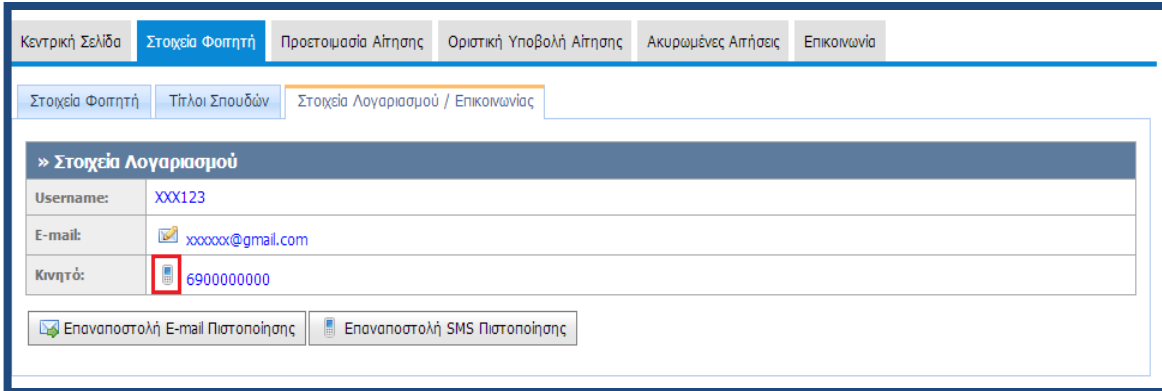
Κεντρική Σελίδα | Στοιχεία Φοιτητή | Προετοιμασία Αίτησης | Οριστική Υποβολή Αίτησης | Ακυρωμένες Αιτήσεις | Επικοινωνία

Στοιχεία Φοιτητή | Τίτλοι Σπουδών | Στοιχεία Λογαριασμού / Επικοινωνίας

» Στοιχεία Λογαριασμού

| Username: | XXX123 |
|---|---|
| E-mail: | xxxxxx@gmail.com |
| Κινητό: | 6900000000 |

Επαναποστολή E-mail Πιστοποίησης | Επαναποστολή SMS Πιστοποίησης